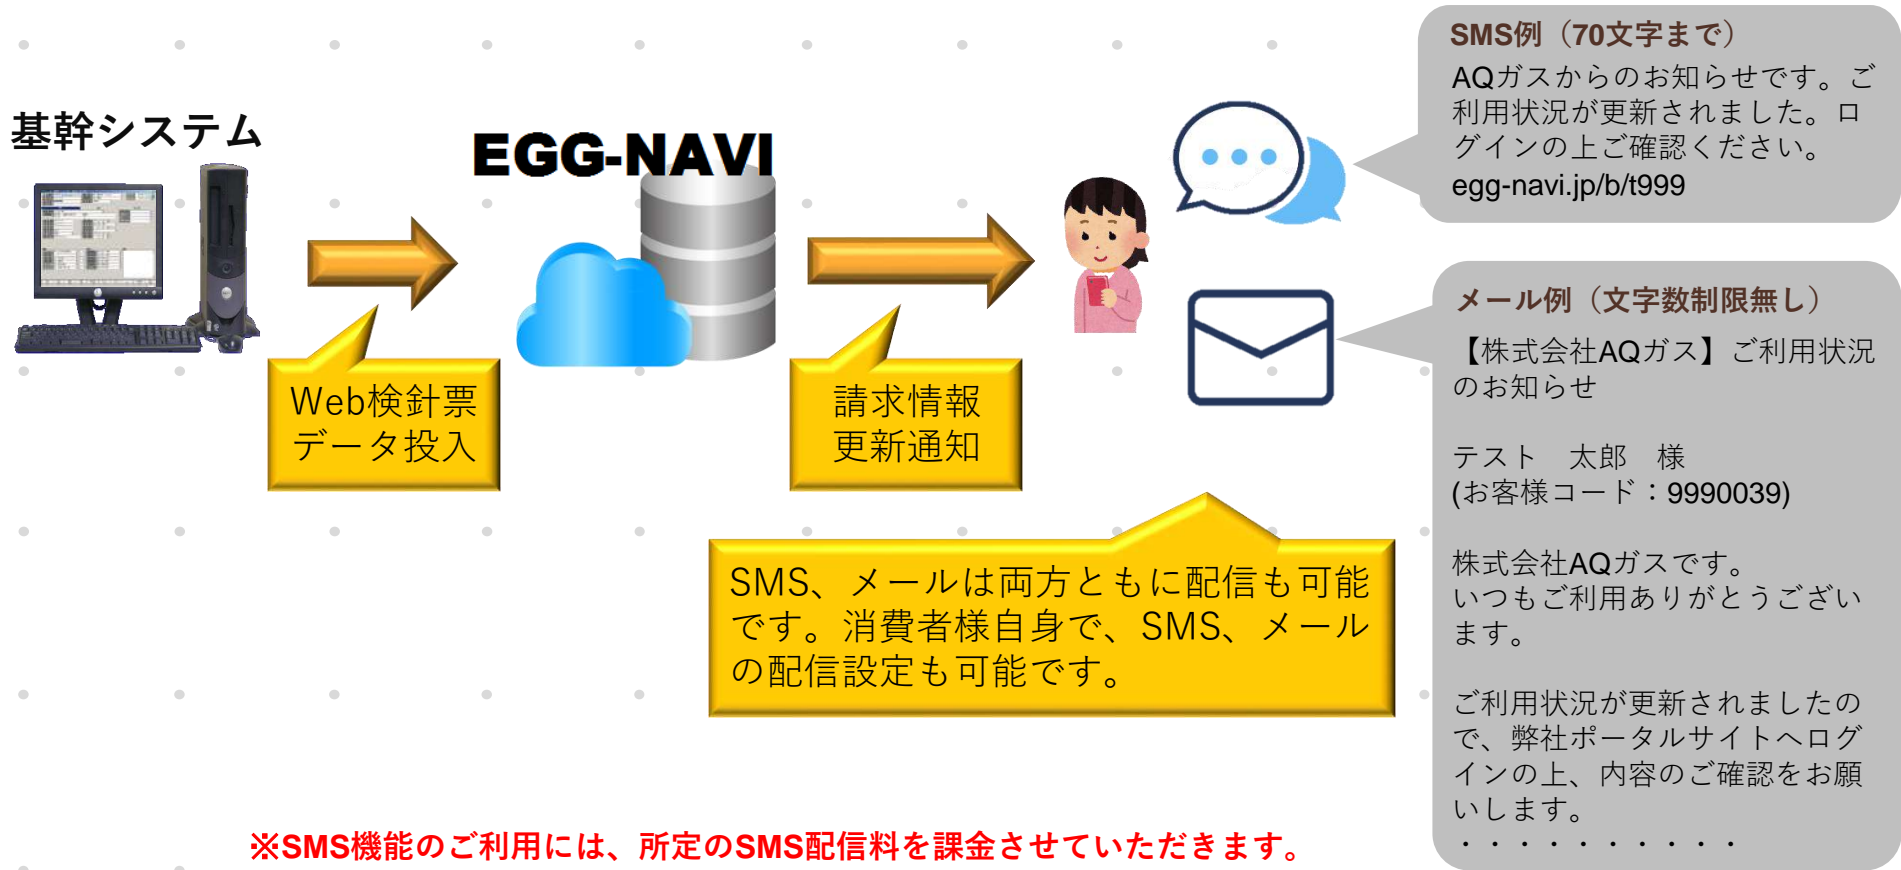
基幹システム

EGG-NAVI

Web検針票
データ投入

請求情報
更新通知

SMS例（70文字まで）
AQガスからのお知らせです。ご利用状況が更新されました。ログインの上ご確認ください。
egg-navi.jp/b/t999

メール例（文字数制限無し）
【株式会社AQガス】ご利用状況のお知らせ

テスト　太郎　様
(お客様コード：9990039)

株式会社AQガスです。
いつもご利用ありがとうございます。

ご利用状況が更新されましたので、弊社ポータルサイトへログインの上、内容のご確認をお願いします。
・・・・・・・・・・

SMS、メールは両方ともに配信も可能です。消費者様自身で、SMS、メールの配信設定も可能です。

※SMS機能のご利用には、所定のSMS配信料を課金させていただきます。